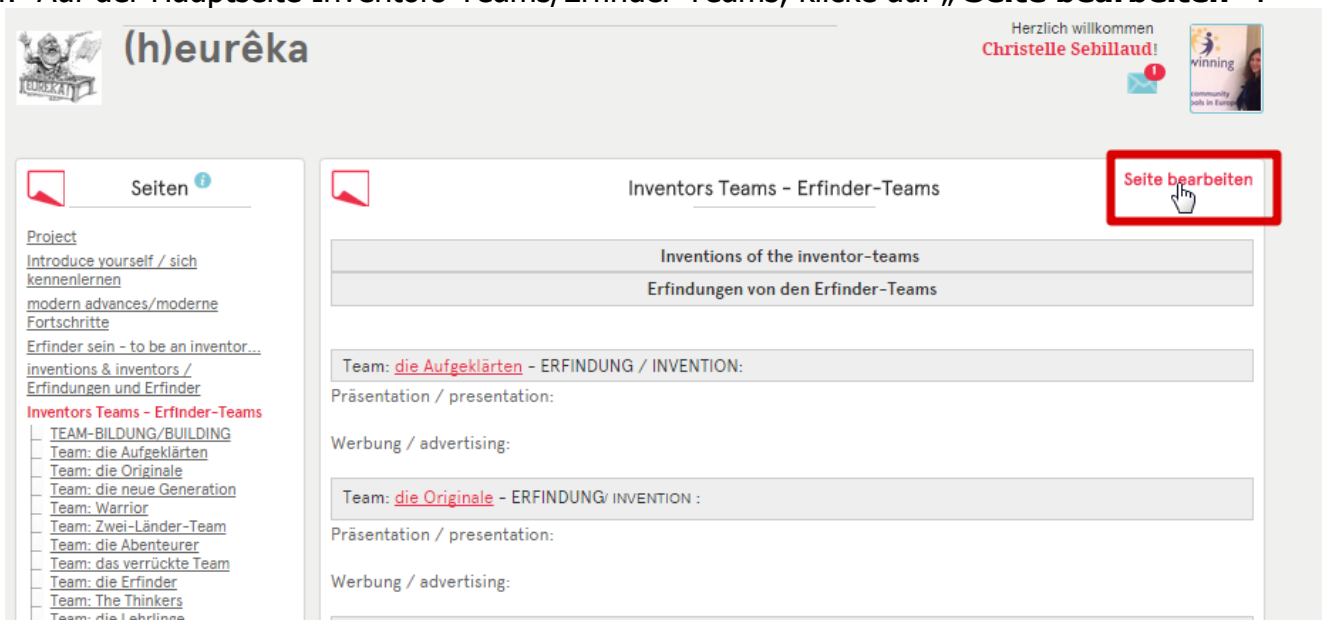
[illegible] Auf der Hauptseite Inventors-Teams/Erfinder-Teams, klicke auf „Seite bearbeiten" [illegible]

EUREKA

(h)eurêka

Herzlich willkommen
Christelle Sebillaud!

winning
community
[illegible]ols in Europe

Seiten

Project
Introduce yourself / sich kennenlernen
modern advances/moderne Fortschritte
Erfinder sein - to be an inventor...
inventions & inventors / Erfindungen und Erfinder
Inventors Teams - Erfinder-Teams
TEAM-BILDUNG/BUILDING
Team: die Aufgeklärten
Team: die Originale
Team: die neue Generation
Team: Warrior
Team: Zwei-Länder-Team
Team: die Abenteurer
Team: das verrückte Team
Team: die Erfinder
Team: The Thinkers
Team: die Lehrlinge

Inventors Teams - Erfinder-Teams

Seite bearbeiten

| Inventions of the inventor-teams |
|---|
| Erfindungen von den Erfinder-Teams |

Team: die Aufgeklärten - ERFINDUNG / INVENTION:
Präsentation / presentation:

Werbung / advertising:

Team: die Originale - ERFINDUNG/ INVENTION :
Präsentation / presentation:

Werbung / advertising: